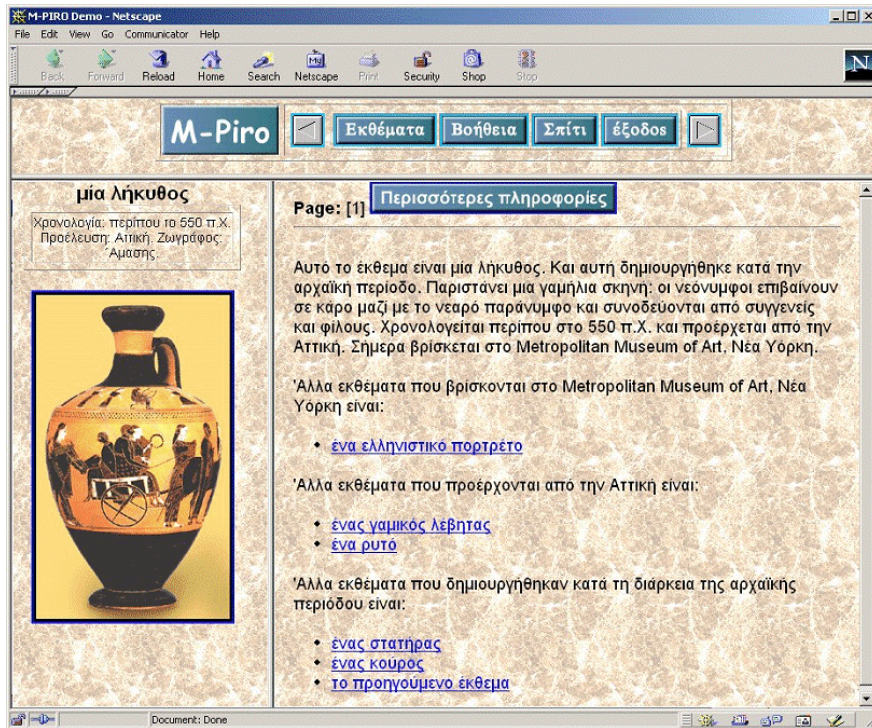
M-PIRO Demo - Netscape

File Edit View Go Communicator Help

Back Forward Reload Home Search Netscape Print Security Shop Stop

M-Piro

Εκθέματα Βοήθεια Σπίτι έξοδος

μία λήκυθος

Χρονολογία: περίπου το 550 π.Χ. Προέλευση: Αττική. Ζωγράφος: Άμασης.

Page: [1]

Περισσότερες πληροφορίες

Αυτό το έκθεμα είναι μία λήκυθος. Και αυτή δημιουργήθηκε κατά την αρχαϊκή περίοδο. Παριστάνει μια γαμήλια σκηνή: οι νεόνυμφοι επιβαίνουν σε κάρο μαζί με το νεαρό παράνυμφο και συνοδεύονται από συγγενείς και φίλους. Χρονολογείται περίπου στο 550 π.Χ. και προέρχεται από την Αττική. Σήμερα βρίσκεται στο Metropolitan Museum of Art, Νέα Υόρκη.

'Αλλα εκθέματα που βρίσκονται στο Metropolitan Museum of Art, Νέα Υόρκη είναι:

- ένα ελληνιστικό πορτρέτο

'Αλλα εκθέματα που προέρχονται από την Αττική είναι:

- ένας γαμικός λεβητας
- ένα ρυτό

'Αλλα εκθέματα που δημιουργήθηκαν κατά τη διάρκεια της αρχαϊκής περιόδου είναι:

- ένας στατήρας
- ένας κουρος
- το προηγούμενο έκθεμα

Document: Done